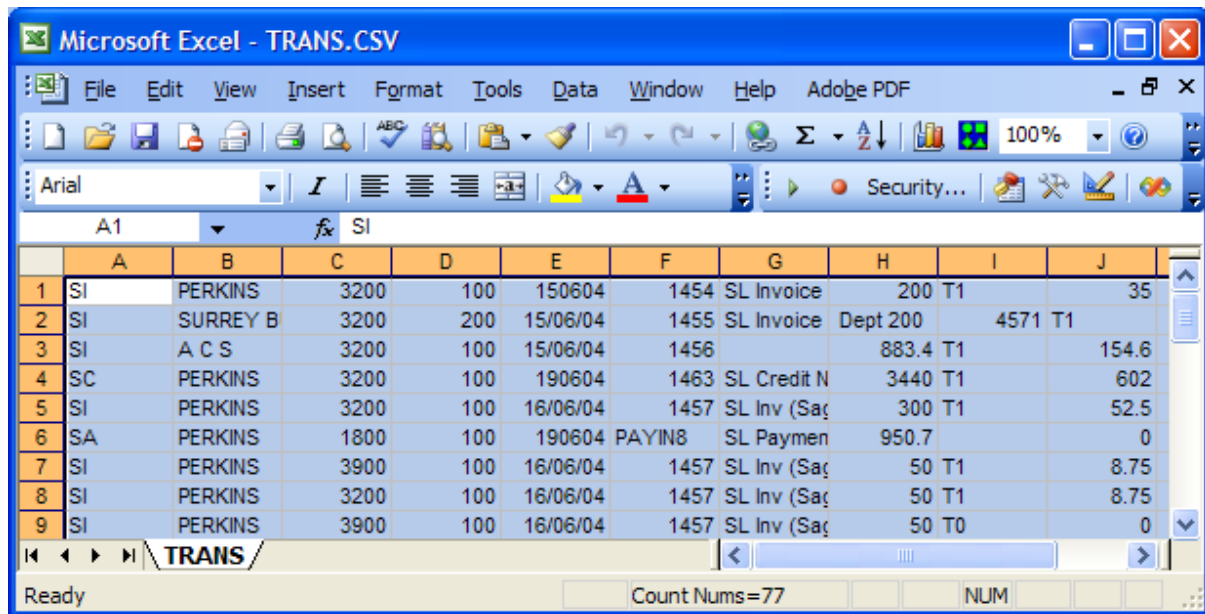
Microsoft Excel - TRANS.CSV

File Edit View Insert Format Tools Data Window Help Adobe PDF

100%

Arial

Security...

A1 SI

| | A | B | C | D | E | F | G | H | I | J |
|---|---|---|---|---|---|---|---|---|---|---|
| 1 | SI | PERKINS | 3200 | 100 | 150604 | 1454 | SL Invoice | 200 | T1 | 35 |
| 2 | SI | SURREY B | 3200 | 200 | 15/06/04 | 1455 | SL Invoice | Dept 200 | 4571 | T1 |
| 3 | SI | A C S | 3200 | 100 | 15/06/04 | 1456 | | 883.4 | T1 | 154.6 |
| 4 | SC | PERKINS | 3200 | 100 | 190604 | 1463 | SL Credit N | 3440 | T1 | 602 |
| 5 | SI | PERKINS | 3200 | 100 | 16/06/04 | 1457 | SL Inv (Sag | 300 | T1 | 52.5 |
| 6 | SA | PERKINS | 1800 | 100 | 190604 | PAYIN8 | SL Paymen | 950.7 | | 0 |
| 7 | SI | PERKINS | 3900 | 100 | 16/06/04 | 1457 | SL Inv (Sag | 50 | T1 | 8.75 |
| 8 | SI | PERKINS | 3200 | 100 | 16/06/04 | 1457 | SL Inv (Sag | 50 | T1 | 8.75 |
| 9 | SI | PERKINS | 3900 | 100 | 16/06/04 | 1457 | SL Inv (Sag | 50 | T0 | 0 |

TRANS

Ready Count Nums=77 NUM